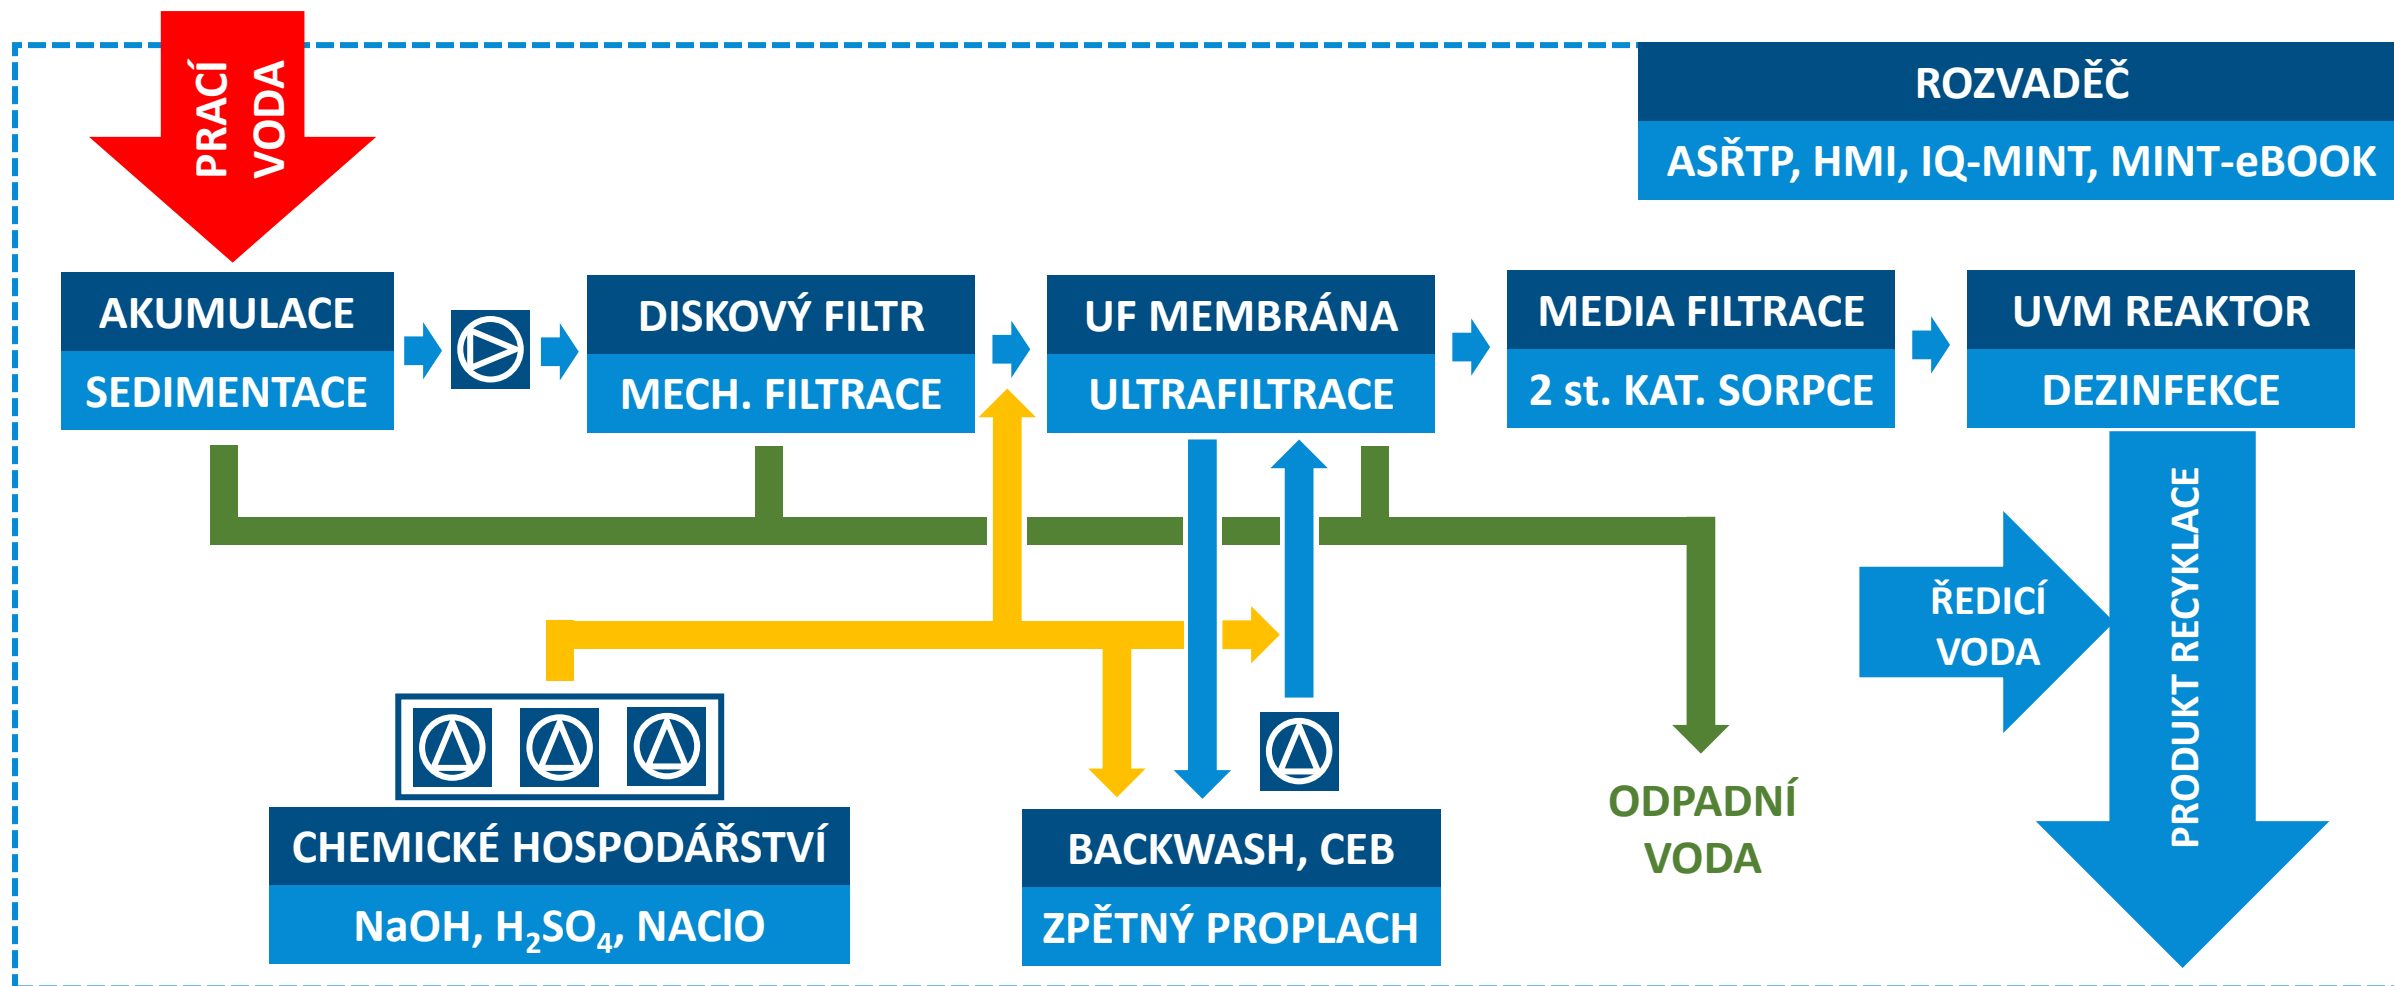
PRACÍ VODA

ROZVADĚČ
ASŘTP, HMI, IQ-MINT, MINT-eBOOK

AKUMULACE
SEDIMENTACE

DISKOVÝ FILTR
MECH. FILTRACE

UF MEMBRÁNA
ULTRAFILTRACE

MEDIA FILTRACE
2 st. KAT. SORPCE

UVM REAKTOR
DEZINFEKCE

ŘEDICÍ VODA

PRODUKT RECYKLACE

ODPADNÍ VODA

CHEMICKÉ HOSPODÁŘSTVÍ
NaOH, $H_2SO_4$, NAClO

BACKWASH, CEB
ZPĚTNÝ PROPLACH